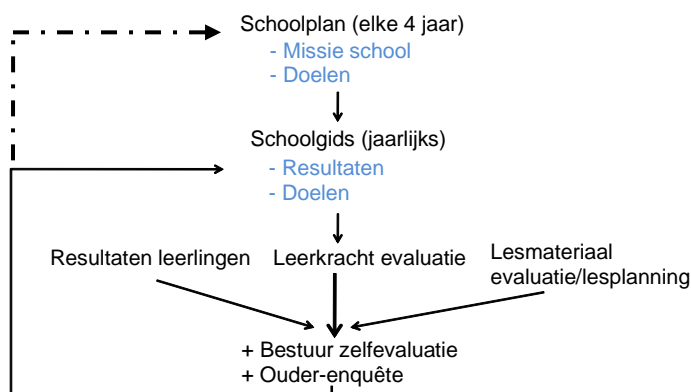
Schoolplan (elke 4 jaar)
- Missie school
- Doelen

Schoolgids (jaarlijks)
- Resultaten
- Doelen

Resultaten leerlingen

Leerkracht evaluatie

Lesmateriaal evaluatie/lesplanning

+ Bestuur zelfevaluatie
+ Ouder-enquête